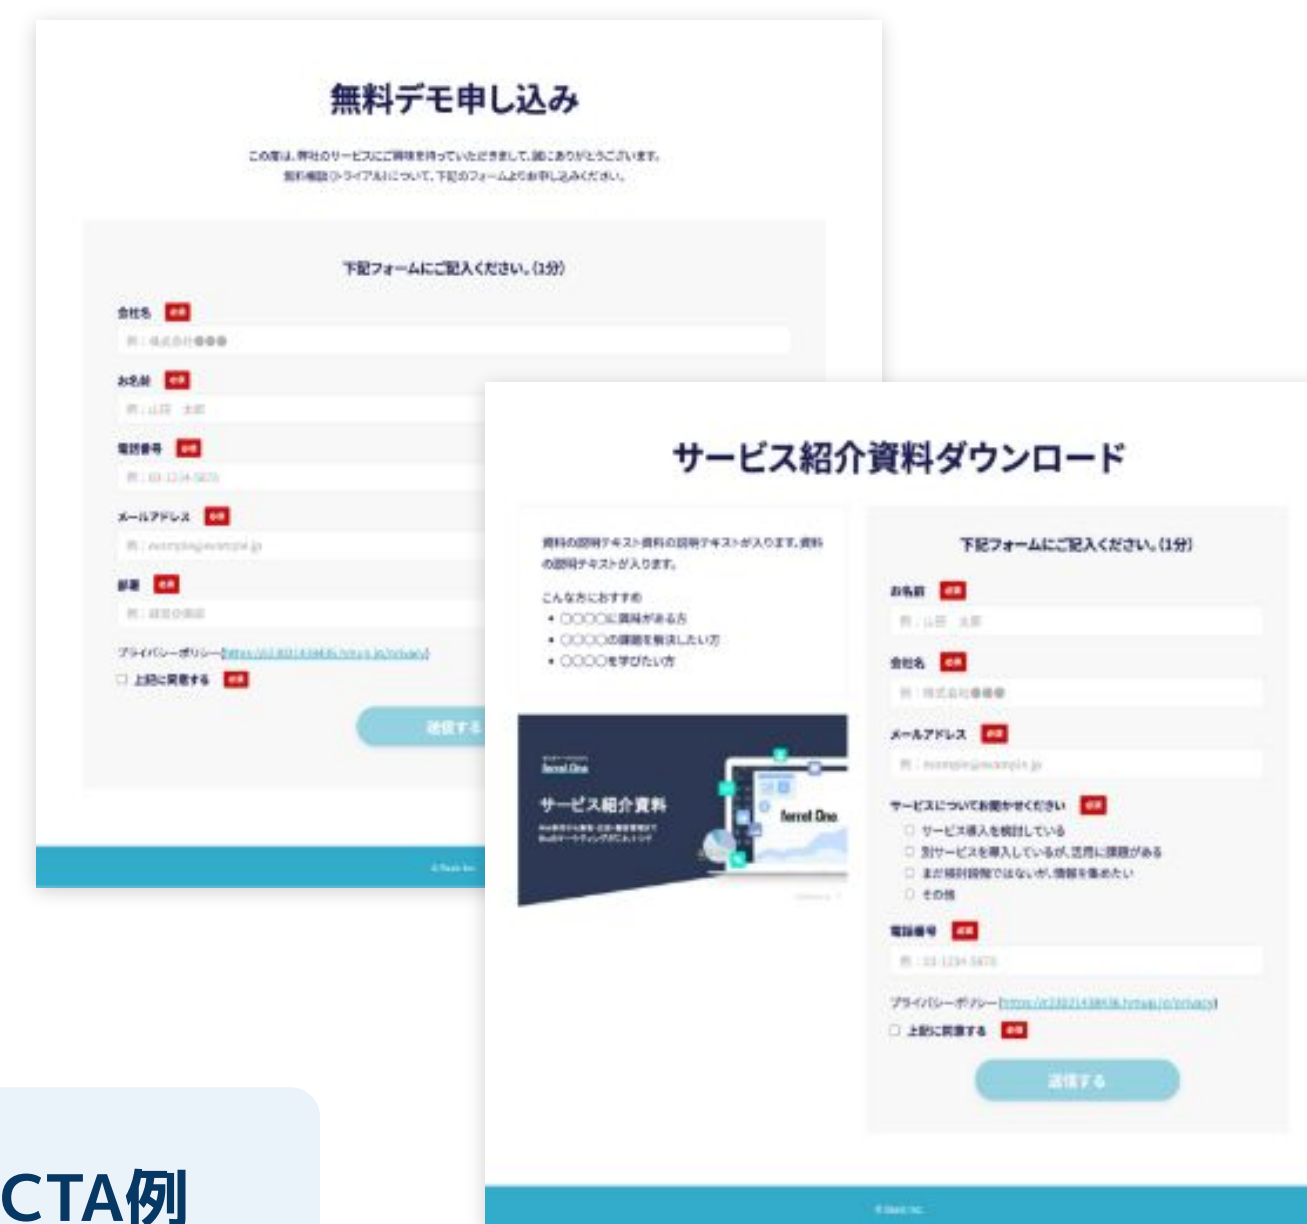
無料デモ申し込み

この度は、弊社のサービスにご興味を持っていただきまして、誠にありがとうございます。
無料相談・トライアルについて、下記のフォームよりお申し込みください。

下記フォームにご記入ください。(1分)

会社名 必須
例：株式会社●●●

お名前 必須
例：山田 太郎

電話番号 必須
例：03-1234-5678

メールアドレス 必須
例：example@example.jp

部署 必須
例：経営企画部

プライバシーポリシー([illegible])

上記に同意する 必須

送信する

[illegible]

サービス紹介資料ダウンロード

資料の説明テキスト資料の説明テキストが入ります。資料の説明テキストが入ります。

こんな方におすすめ
• ○○○○に興味がある方
• ○○○○の課題を解決したい方
• ○○○○を学びたい方

ferret One
サービス紹介資料
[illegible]
ferret One

下記フォームにご記入ください。(1分)

お名前 必須
例：山田 太郎

会社名 必須
例：株式会社●●●

メールアドレス 必須
例：example@example.jp

サービスについてお聞かせください 必須
サービス導入を検討している
別サービスを導入しているが、活用に課題がある
まだ検討段階ではないが、情報を集めたい
その他

電話番号 必須
例：03-1234-5678

プライバシーポリシー([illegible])

上記に同意する 必須

送信する

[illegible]

CTA例